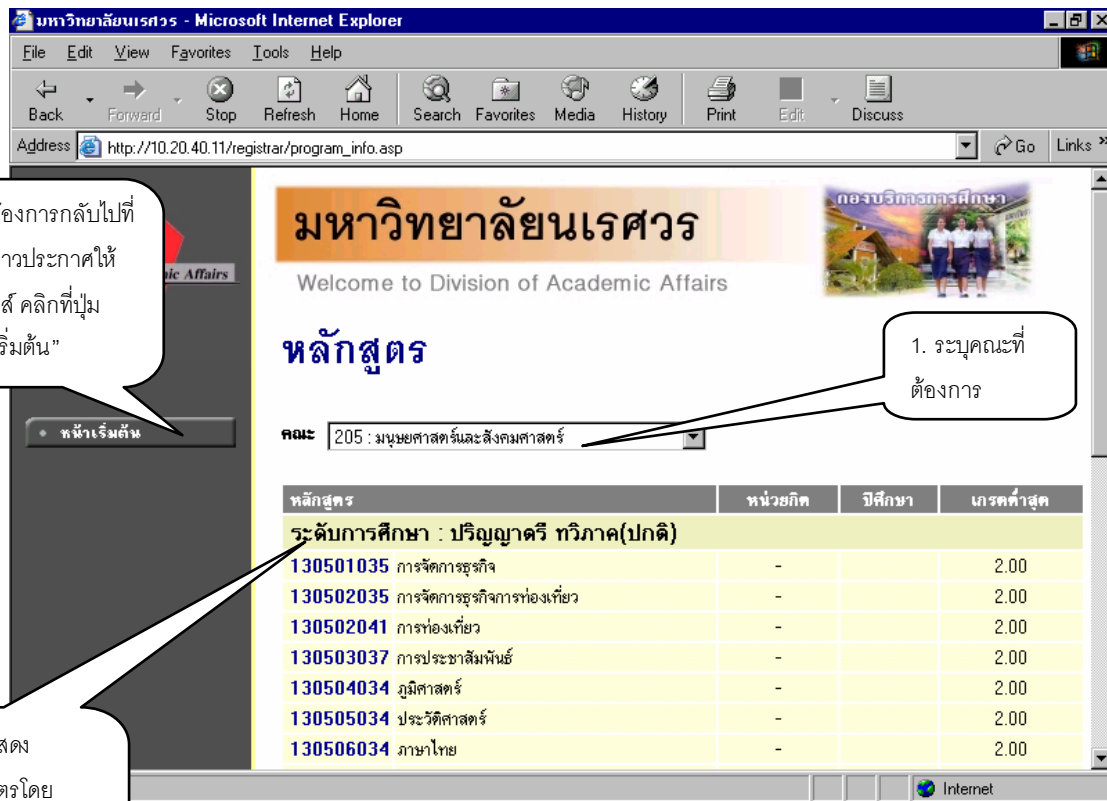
มหาวิทยาลัยนเรศวร - Microsoft Internet Explorer

File Edit View Favorites Tools Help

Back Forward Stop Refresh Home Search Favorites Media History Print Edit Discuss

Address http://10.20.40.11/registrar/program_info.asp Go Links »

องการกลับไปที่ าวประกาศให้ ส์ คลิกที่ปุ่ม ริ่มต้น"

ic Affairs

หน้าเริ่มต้น

มหาวิทยาลัยนเรศวร

Welcome to Division of Academic Affairs

กองบริการการศึกษา

หลักสูตร

1. ระบุคณะที่ต้องการ

คณะ 205 : มนุษยศาสตร์และสังคมศาสตร์

| หลักสูตร | หน่วยกิต | ปีศึกษา | เกรดต่ำสุด |
|---|---|---|---|
| ระดับการศึกษา : ปริญญาตรี ทวิภาค(ปกติ) | | | |
| 130501035 การจัดการธุรกิจ | - | | 2.00 |
| 130502035 การจัดการธุรกิจการท่องเที่ยว | - | | 2.00 |
| 130502041 การท่องเที่ยว | - | | 2.00 |
| 130503037 การประชาสัมพันธ์ | - | | 2.00 |
| 130504034 ภูมิศาสตร์ | - | | 2.00 |
| 130505034 ประวัติศาสตร์ | - | | 2.00 |
| 130506034 ภาษาไทย | - | | 2.00 |

สดง ตรโดย

Internet